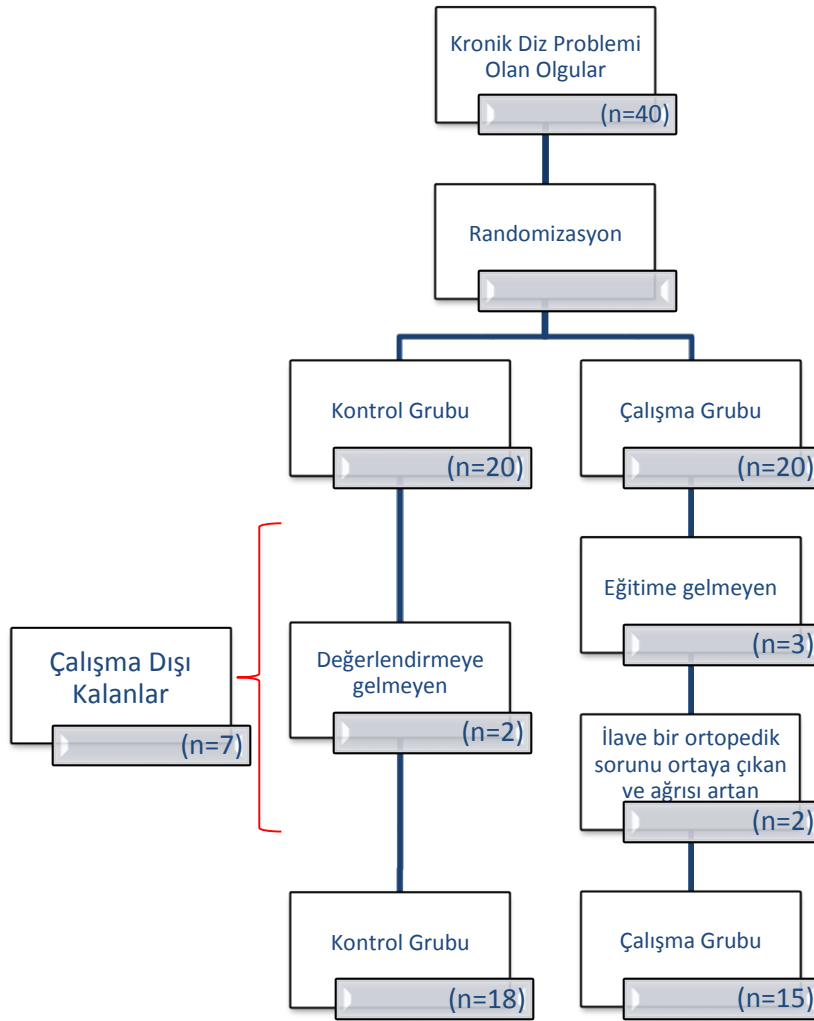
Kronik Diz Problemi Olan Olgular
(n=40)

Randomizasyon

Kontrol Grubu
(n=20)

Çalışma Grubu
(n=20)

Eğitime gelmeyen
(n=3)

Çalışma Dışı Kalanlar
(n=7)

Değerlendirmeye gelmeyen
(n=2)

İlave bir ortopedik sorunu ortaya çıkan ve ağrısı artan
(n=2)

Kontrol Grubu
(n=18)

Çalışma Grubu
(n=15)